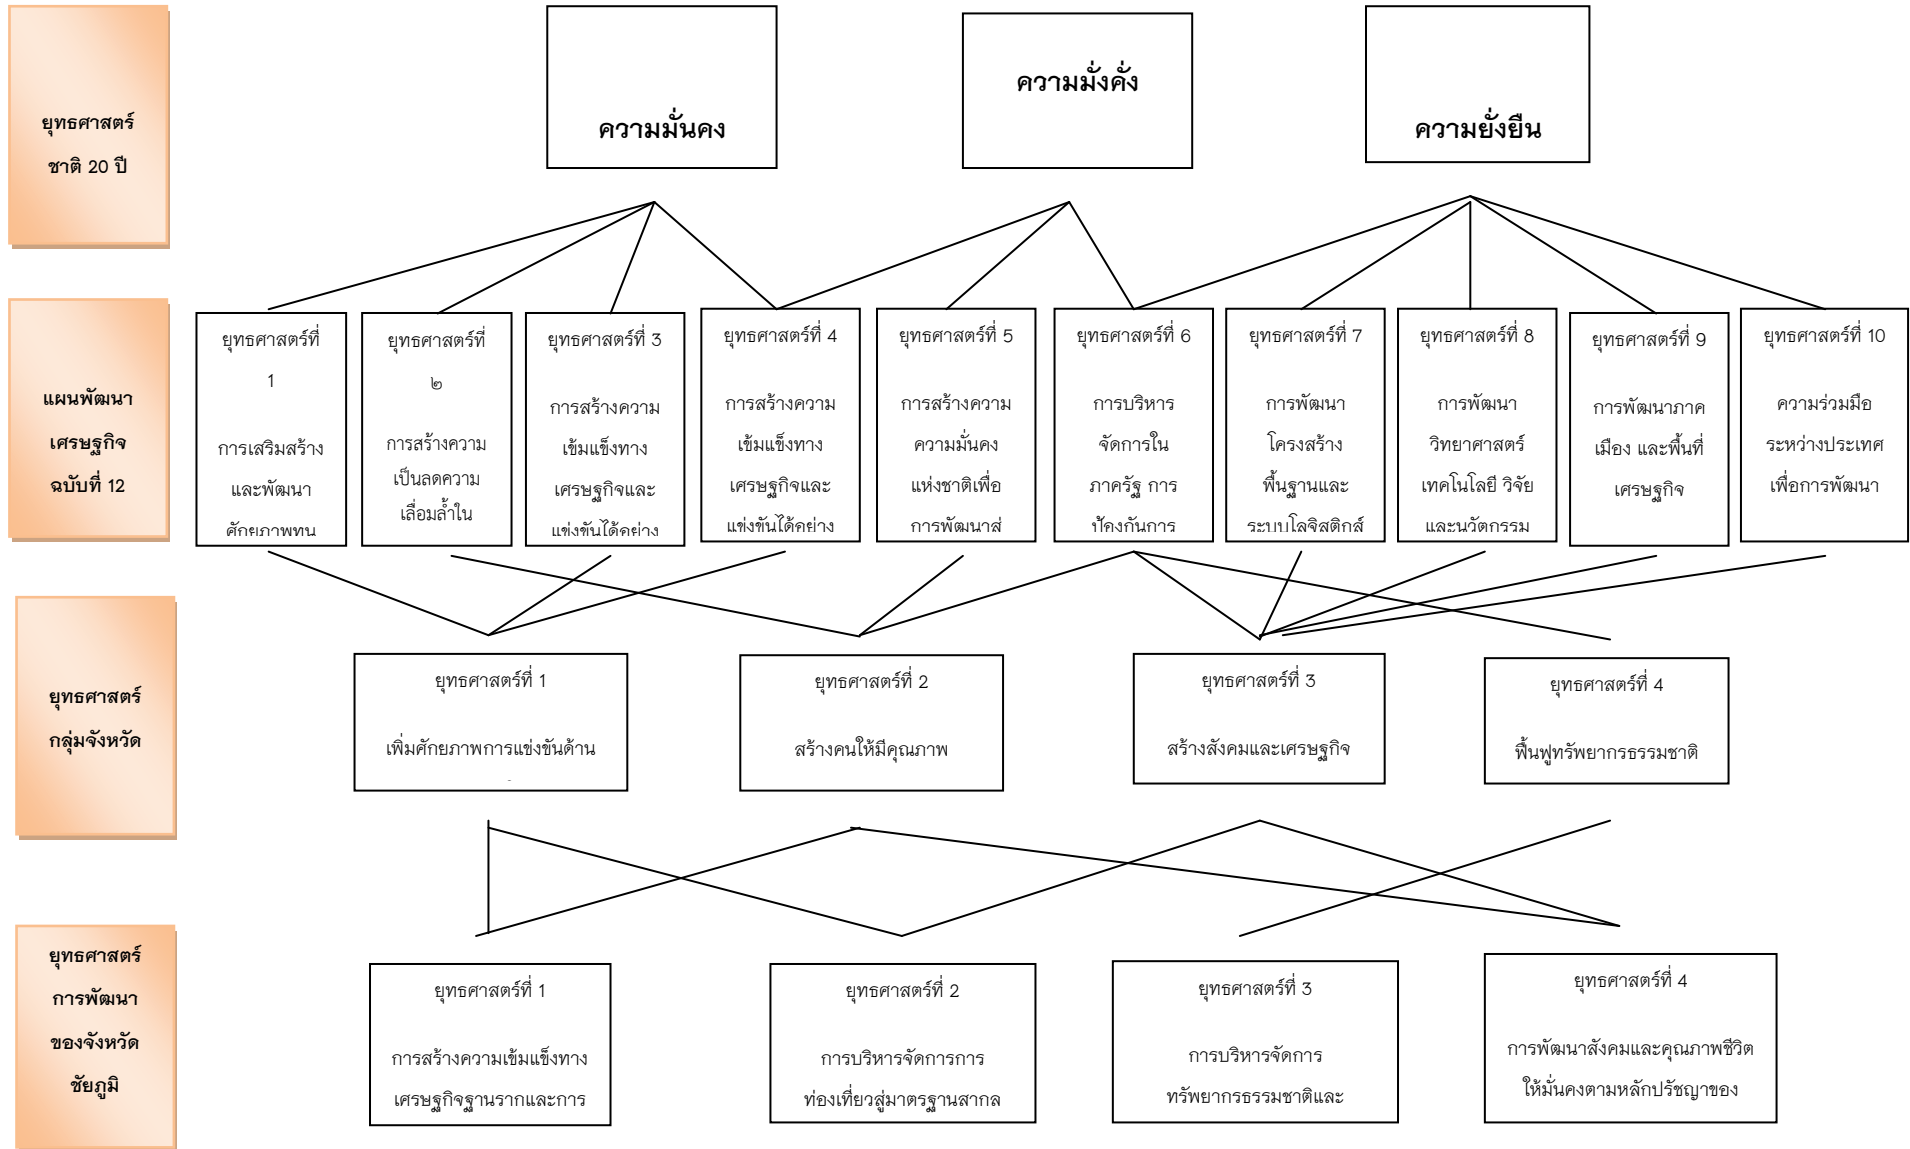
ยุทธศาสตร์ชาติ 20 ปี

ความมั่นคง

ความมั่งคั่ง

ความยั่งยืน

แผนพัฒนาเศรษฐกิจ ฉบับที่ 12

ยุทธศาสตร์ที่ 1 การเสริมสร้างและพัฒนาศักยภาพทุน

ยุทธศาสตร์ที่ ๒ การสร้างความเป็นลดความเลื่อมล้ำใน

ยุทธศาสตร์ที่ 3 การสร้างความเข้มแข็งทางเศรษฐกิจและแข่งขันได้อย่าง

ยุทธศาสตร์ที่ 4 การสร้างความเข้มแข็งทางเศรษฐกิจและแข่งขันได้อย่าง

ยุทธศาสตร์ที่ 5 การสร้างความความมั่นคงแห่งชาติเพื่อการพัฒนาส่

ยุทธศาสตร์ที่ 6 การบริหารจัดการในภาครัฐ การป้องกันการ

ยุทธศาสตร์ที่ 7 การพัฒนาโครงสร้างพื้นฐานและระบบโลจิสติกส์

ยุทธศาสตร์ที่ 8 การพัฒนาวิทยาศาสตร์เทคโนโลยี วิจัยและนวัตกรรม

ยุทธศาสตร์ที่ 9 การพัฒนาภาคเมือง และพื้นที่เศรษฐกิจ

ยุทธศาสตร์ที่ 10 ความร่วมมือระหว่างประเทศเพื่อการพัฒนา

ยุทธศาสตร์กลุ่มจังหวัด

ยุทธศาสตร์ที่ 1 เพิ่มศักยภาพการแข่งขันด้าน

ยุทธศาสตร์ที่ 2 สร้างคนให้มีคุณภาพ

ยุทธศาสตร์ที่ 3 สร้างสังคมและเศรษฐกิจ

ยุทธศาสตร์ที่ 4 ฟื้นฟูทรัพยากรธรรมชาติ

ยุทธศาสตร์การพัฒนาของจังหวัดชัยภูมิ

ยุทธศาสตร์ที่ 1 การสร้างความเข้มแข็งทางเศรษฐกิจฐานรากและการ

ยุทธศาสตร์ที่ 2 การบริหารจัดการการท่องเที่ยวสู่มาตรฐานสากล

ยุทธศาสตร์ที่ 3 การบริหารจัดการทรัพยากรธรรมชาติและ

ยุทธศาสตร์ที่ 4 การพัฒนาสังคมและคุณภาพชีวิตให้มั่นคงตามหลักปรัชญาของ